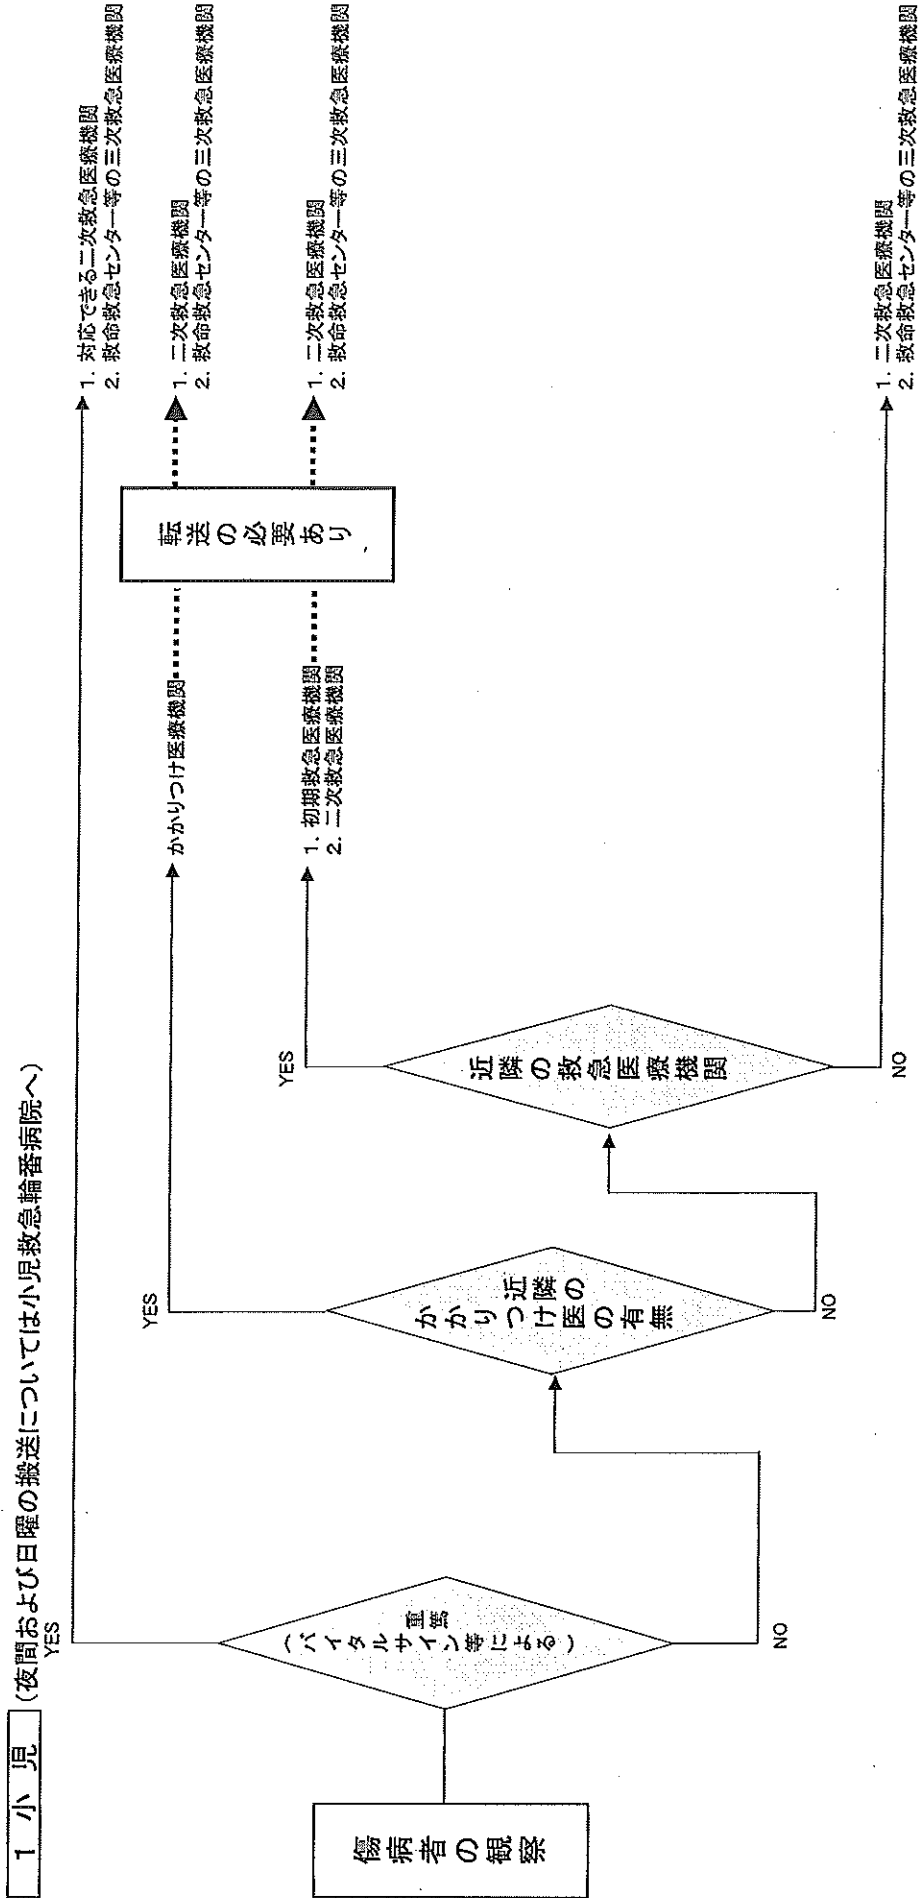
1 小 児 （夜間および日曜の搬送については小児救急輪番病院へ）

傷病者の観察

重篤（バイタルサイン等による）

YES

1. 対応できる二次救急医療機関
2. 救命救急センター等の三次救急医療機関

NO

かかりつけ医の有無

YES

かかりつけ医療機関

転送の必要あり

1. 二次救急医療機関
2. 救命救急センター等の三次救急医療機関

NO

近隣の救急医療機関

YES

1. 初期救急医療機関
2. 二次救急医療機関

1. 二次救急医療機関
2. 救命救急センター等の三次救急医療機関

NO

1. 二次救急医療機関
2. 救命救急センター等の三次救急医療機関